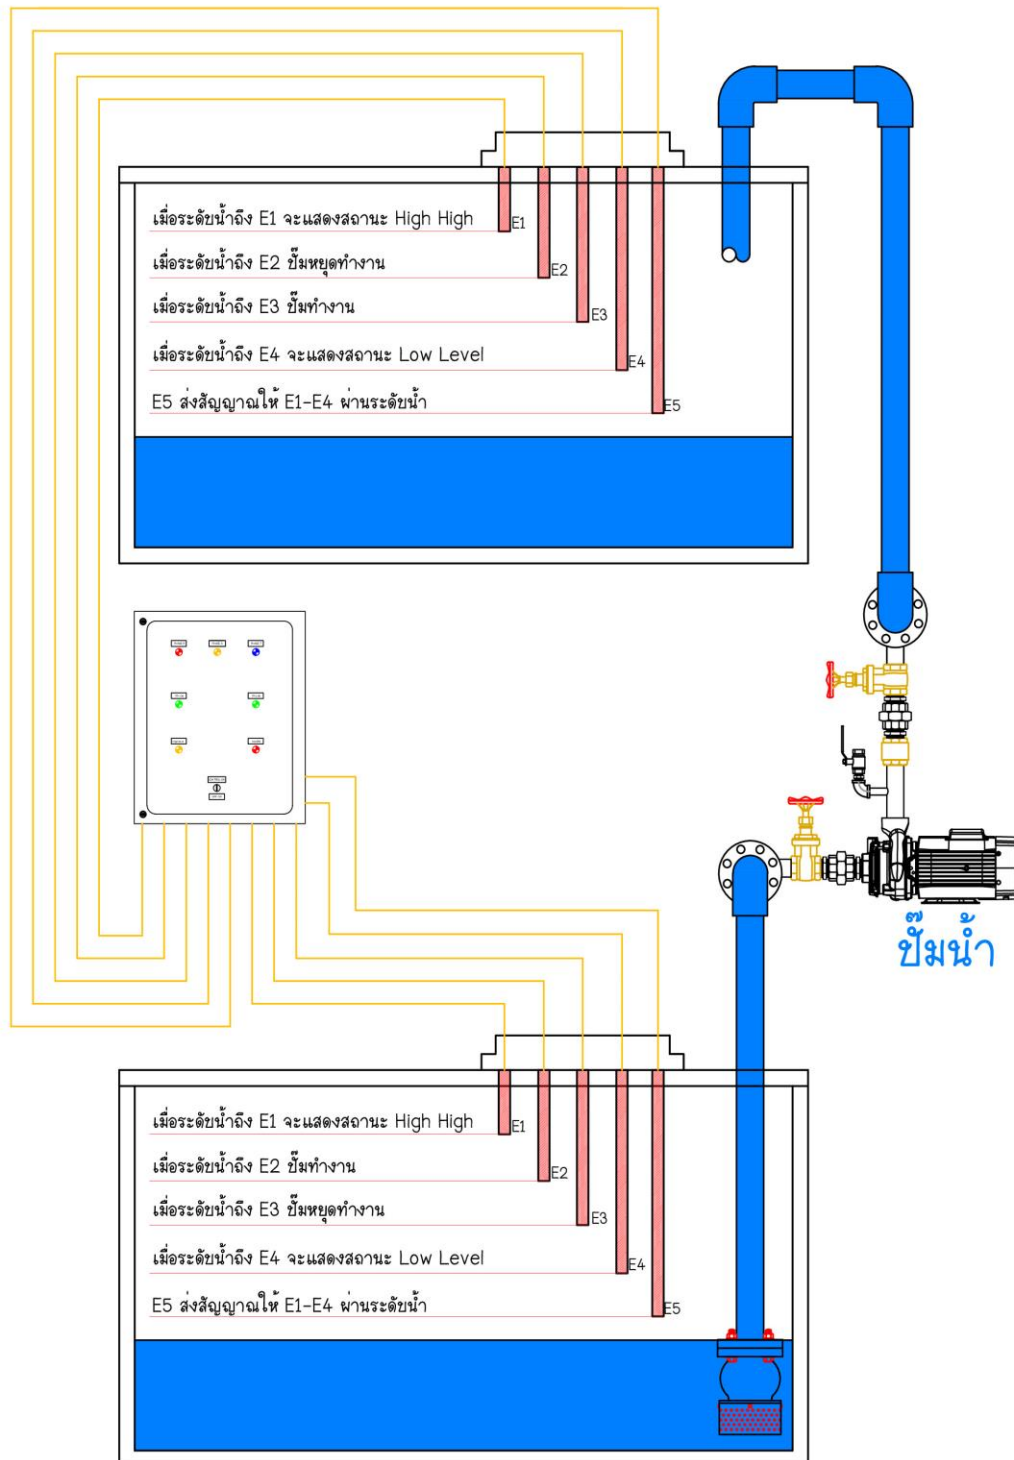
เมื่อระดับน้ำถึง E1 จะแสดงสถานะ High High
E1
เมื่อระดับน้ำถึง E2 ปั๊มหยุดทำงาน
E2
เมื่อระดับน้ำถึง E3 ปั๊มทำงาน
E3
เมื่อระดับน้ำถึง E4 จะแสดงสถานะ Low Level
E4
E5 ส่งสัญญาณให้ E1-E4 ผ่านระดับน้ำ
E5

ปั๊มน้ำ

เมื่อระดับน้ำถึง E1 จะแสดงสถานะ High High
E1
เมื่อระดับน้ำถึง E2 ปั๊มทำงาน
E2
เมื่อระดับน้ำถึง E3 ปั๊มหยุดทำงาน
E3
เมื่อระดับน้ำถึง E4 จะแสดงสถานะ Low Level
E4
E5 ส่งสัญญาณให้ E1-E4 ผ่านระดับน้ำ
E5